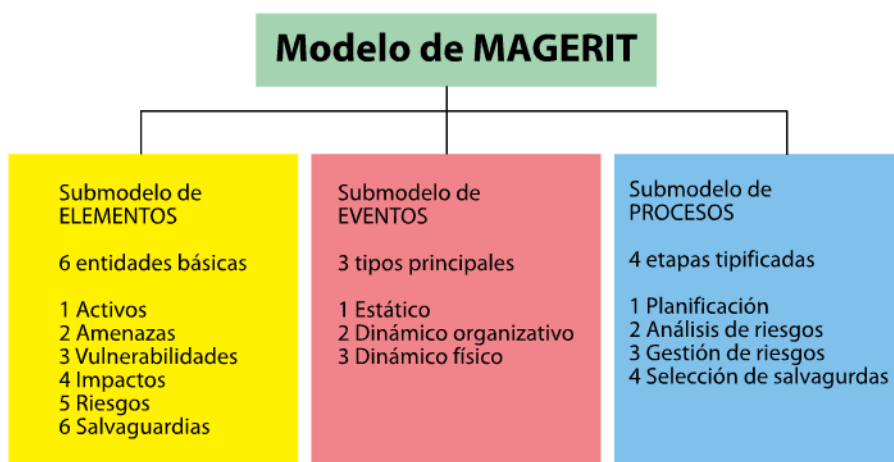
Modelo de MAGERIT

Submodelo de ELEMENTOS

6 entidades básicas

1 Activos
2 Amenazas
3 Vulnerabilidades
4 Impactos
5 Riesgos
6 Salvaguardias

Submodelo de EVENTOS

3 tipos principales

1 Estático
2 Dinámico organizativo
3 Dinámico físico

Submodelo de PROCESOS

4 etapas tipificadas

1 Planificación
2 Análisis de riesgos
3 Gestión de riesgos
4 Selección de salvagurdas